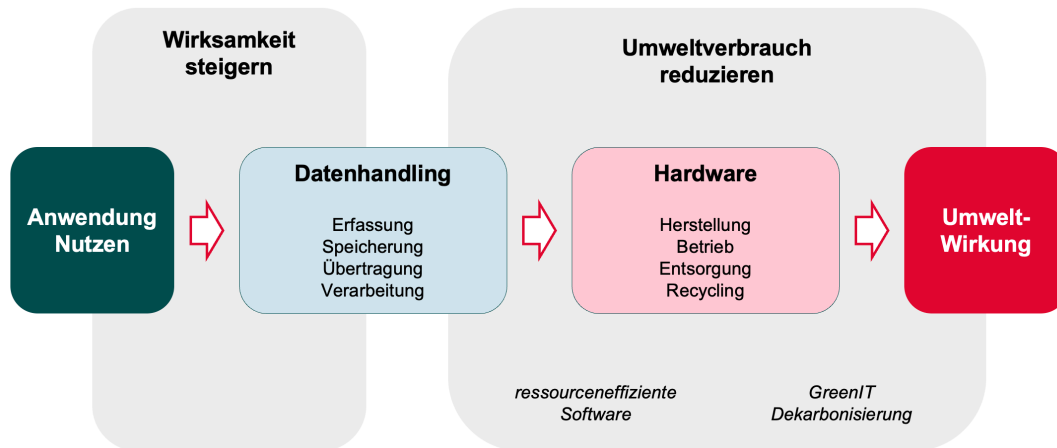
Wirksamkeit steigern

Umweltverbrauch reduzieren

Anwendung Nutzen

Datenhandling

Erfassung
Speicherung
Übertragung
Verarbeitung

Hardware

Herstellung
Betrieb
Entsorgung
Recycling

Umwelt-Wirkung

ressourceneffiziente Software

GreenIT Dekarbonisierung